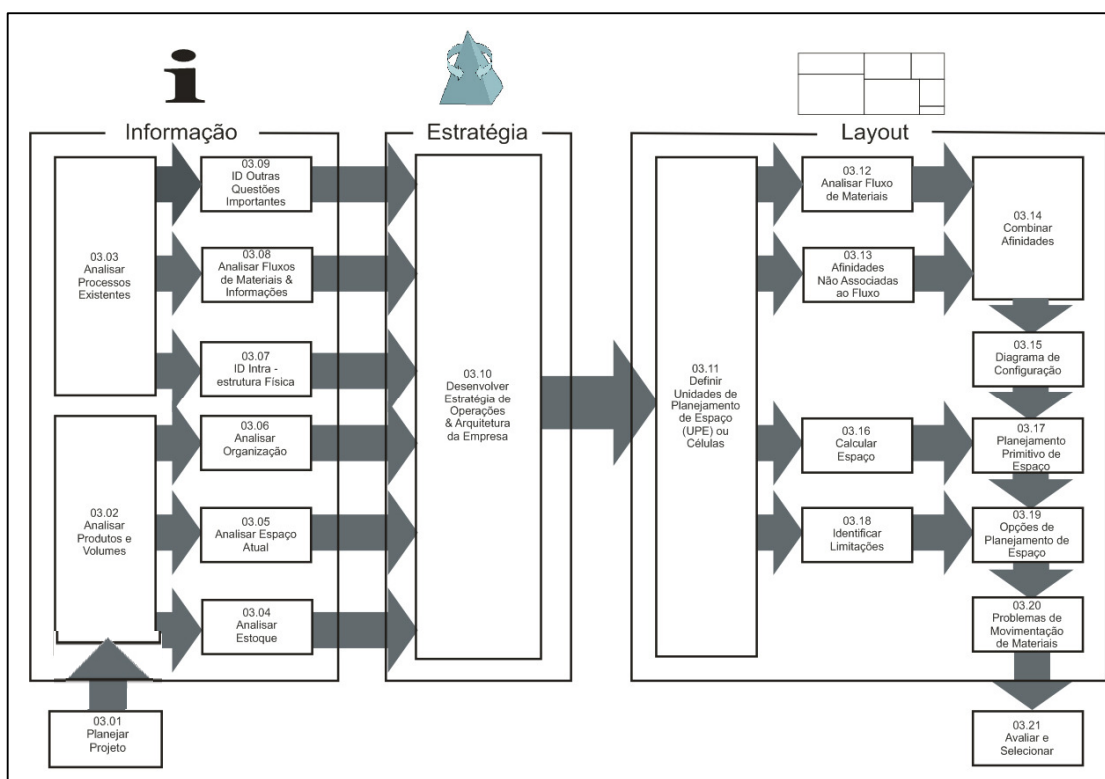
i

Informação

Estratégia

Layout

03.03
Analisar
Processos
Existentes

03.02
Analisar
Produtos e
Volumes

03.01
Planejar
Projeto

03.09
ID Outras
Questões
Importantes

03.08
Analisar Fluxos
de Materiais &
Informações

03.07
ID Intra -
estrutura Física

03.06
Analisar
Organização

03.05
Analisar Espaço
Atual

03.04
Analisar
Estoque

03.10
Desenvolver
Estratégia de
Operações
& Arquitetura
da Empresa

03.11
Definir
Unidades de
Planejamento
de Espaço
(UPE) ou
Células

03.12
Analisar Fluxo
de Materiais

03.13
Afinidades
Não Associadas
ao Fluxo

03.16
Calcular
Espaço

03.18
Identificar
Limitações

03.14
Combinar
Afinidades

03.15
Diagrama de
Configuração

03.17
Planejamento
Primitivo de
Espaço

03.19
Opções de
Planejamento de
Espaço

03.20
Problemas de
Movimentação
de Materiais

03.21
Avaliar e
Selecionar